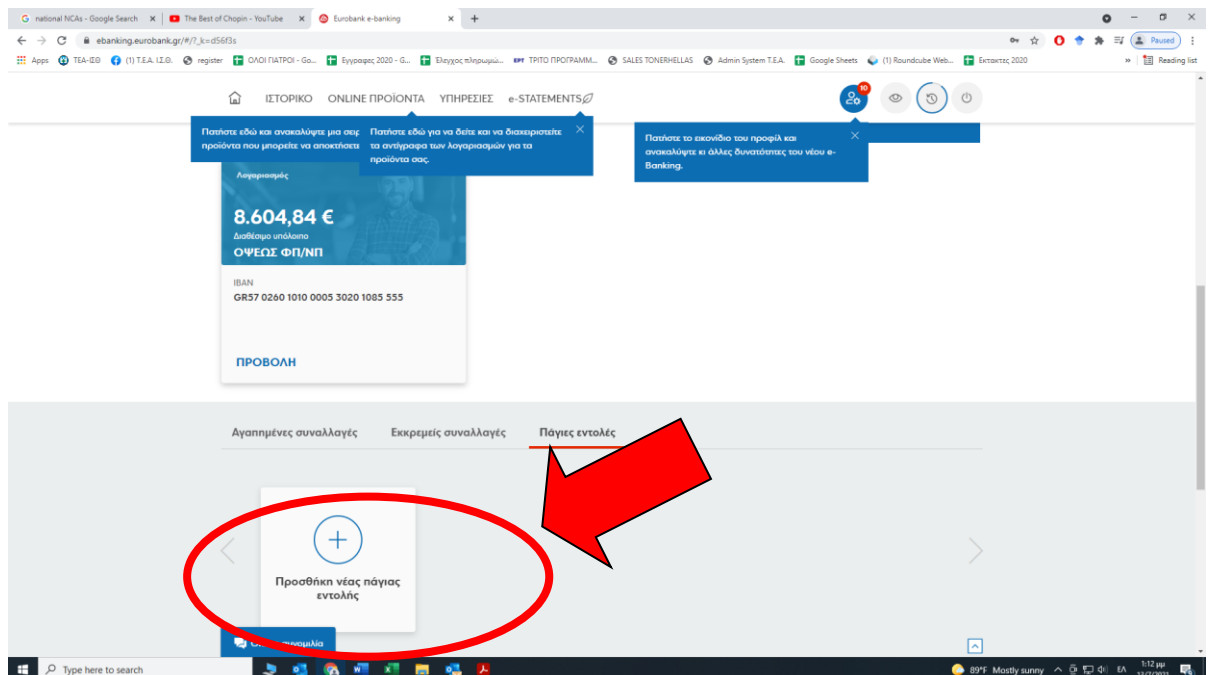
national NCAs - Google Search
The Best of Chopin - YouTube
Eurobank e-banking
ebanking.eurobank.gr/#/?_k=d56f3s
Paused
Apps ΤΕΑ-ΙΣΘ (1) Τ.Ε.Α. Ι.Σ.Θ. register ΟΛΟΙ ΠΑΤΡΟΙ - Go... Εγγραφες 2020 - G... Ελεγχος πληρωμώ... ΤΡΙΤΟ ΠΡΟΓΡΑΜΜ... SALES TONERHELLAS Admin System T.E.A. Google Sheets (1) Roundcube Web... Εκτακτες 2020
Reading list

ΙΣΤΟΡΙΚΟ ONLINE ΠΡΟΪΟΝΤΑ ΥΠΗΡΕΣΙΕΣ e-STATEMENTS
10

Πατήστε εδώ και ανακαλύψτε μια σειρ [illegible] προϊόντα που μπορείτε να αποκτήσετ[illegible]

Πατήστε εδώ για να δείτε και να διαχειριστείτε τα αντίγραφα των λογαριασμών για τα προϊόντα σας.

Πατήστε το εικονίδιο του προφίλ και ανακαλύψτε κι άλλες δυνατότητες του νέου e-Banking.

Λογαριασμός
8.604,84 €
Διαθέσιμο υπόλοιπο
ΟΨΕΩΣ ΦΠ/ΝΠ
IBAN
GR57 0260 1010 0005 3020 1085 555
ΠΡΟΒΟΛΗ

Αγαπημένες συναλλαγές
Εκκρεμείς συναλλαγές
Πάγιες εντολές

Προσθήκη νέας πάγιας εντολής

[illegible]νομιλία

Type here to search
89°F Mostly sunny ΕΛ 1:12 μμ